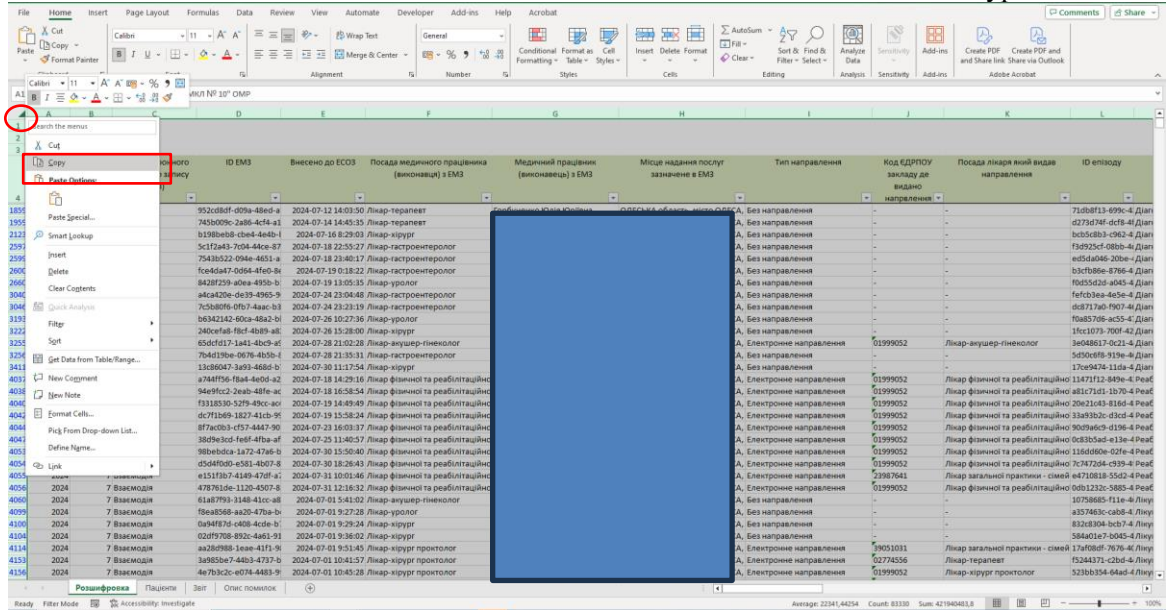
File Home Insert Page Layout Formulas Data Review View Automate Developer Add-ins Help Acrobat
Comments Share
Cut Copy Format Painter
Calibri 11
Wrap Text
Merge & Center
General
Conditional Formatting Format as Table Cell Styles
Insert Delete Format
AutoSum Fill Clear
Sort & Filter Find & Select
Analyze Data
Sensitivity
Add-ins
Create PDF and Share link Create PDF and Share via Outlook
Alignment Number Styles Cells Editing Analysis Sensitivity Add-ins Adobe Acrobat
A1 КНП № 10° ОМР

Search the menus
Cut
Copy
Paste Options:
Paste Special...
Smart Lookup
Insert
Delete
Clear Contents
Quick Analysis
Filter
Sort
Get Data from Table/Range...
New Comment
New Note
Format Cells...
Pick From Drop-down List...
Define Name...
Link

| ID ЕМЗ | Внесено до ЕСОЗ | Посада медичного працівника (виконавця) з ЕМЗ | Медичний працівник (виконавець) з ЕМЗ | Місце надання послуг зазначене в ЕМЗ | Тип направлення | Код ЄДРПОУ закладу де видано направлення | Посада лікаря який видав направлення | ID епізоду |
|---|---|---|---|---|---|---|---|---|
| 952cd8df-d09a-48ed-a | 2024-07-12 14:03:50 | Лікар-терапевт | | | Без направлення | - | - | 71db8f13-699c-4 Діаг |
| 745b009c-2a86-4cf4-a | 2024-07-14 14:45:35 | Лікар-терапевт | | | Без направлення | - | - | d273d74f-dcf8-4 Діаг |
| b198beb8-cbe4-4e4b- | 2024-07-16 8:29:03 | Лікар-хірург | | | Без направлення | - | - | bcb5c8b3-c962-4 Діаг |
| 5c1f2a43-7c04-44ce-87 | 2024-07-18 22:55:27 | Лікар-гастроентеролог | | | Без направлення | - | - | f3d925cf-08bb-4 Діаг |
| 7543b522-094e-4651-a | 2024-07-18 23:40:17 | Лікар-гастроентеролог | | | Без направлення | - | - | ed5da046-20be-4 Діаг |
| fce4da47-0d64-4fe0-8 | 2024-07-19 0:18:22 | Лікар-гастроентеролог | | | Без направлення | - | - | b3cfb86e-8766-4 Діаг |
| 8428f259-a0ea-495b-b | 2024-07-19 13:05:35 | Лікар-уролог | | | Без направлення | - | - | f0d55d2d-a045-4 Діаг |
| a4ca420e-de39-4965-9 | 2024-07-24 23:04:48 | Лікар-гастроентеролог | | | Без направлення | - | - | fefcb3ea-4e5e-4 Діаг |
| 7c5b80f6-0fb7-4aac-b | 2024-07-24 23:23:19 | Лікар-гастроентеролог | | | Без направлення | - | - | dc8717a0-f907-4 Діаг |
| b6342142-60ca-48a2-bi | 2024-07-26 10:27:36 | Лікар-уролог | | | Без направлення | - | - | f0a857d6-ac55-4 Діаг |
| 240cefa8-f8cf-4b89-a | 2024-07-26 15:28:00 | Лікар-хірург | | | Без направлення | - | - | 1fcc1073-700f-42 Діаг |
| 65dcfd17-1a41-4bc9-a | 2024-07-28 21:02:28 | Лікар-акушер-гінеколог | | | Електронне направлення | 01999052 | Лікар-акушер-гінеколог | 3e048617-0c21-4 Діаг |
| 7b4d19be-0676-4b5b- | 2024-07-28 21:35:31 | Лікар-гастроентеролог | | | Без направлення | - | - | 5d50c6f8-919e-4 Діаг |
| 13c86047-3a93-468d-b | 2024-07-30 11:17:54 | Лікар-хірург | | | Без направлення | - | - | 17ce9474-11da-4 Діаг |
| a744ff56-f8a4-4e0d-a | 2024-07-18 14:29:16 | Лікар фізичної та реабілітаційно | | | Електронне направлення | 01999052 | Лікар фізичної та реабілітаційно | 11471f12-849e-4 Реаб |
| 94e9fcc2-2eab-48fe-a | 2024-07-18 16:58:54 | Лікар фізичної та реабілітаційно | | | Електронне направлення | 01999052 | Лікар фізичної та реабілітаційно | a81c71d1-1b70-4 Реаб |
| f3318530-52f9-49cc-a | 2024-07-19 14:49:49 | Лікар фізичної та реабілітаційно | | | Електронне направлення | 01999052 | Лікар фізичної та реабілітаційно | 20e21c43-8168-4 Реаб |
| dc7f1b69-1827-41cb-9 | 2024-07-19 15:58:24 | Лікар фізичної та реабілітаційно | | | Електронне направлення | 01999052 | Лікар фізичної та реабілітаційно | 33a93b2c-d3cd-4 Реаб |
| 8f7ac0b3-cf57-4447-90 | 2024-07-23 16:03:37 | Лікар фізичної та реабілітаційно | | | Електронне направлення | 01999052 | Лікар фізичної та реабілітаційно | 90d9a6c9-d196-4 Реаб |
| 38d9e3cd-fe6f-4fba-af | 2024-07-25 11:40:57 | Лікар фізичної та реабілітаційно | | | Електронне направлення | 01999052 | Лікар фізичної та реабілітаційно | 0c83b5ad-e13e-4 Реаб |
| 98bebdca-1a72-47a6-b | 2024-07-30 15:50:40 | Лікар фізичної та реабілітаційно | | | Електронне направлення | 01999052 | Лікар фізичної та реабілітаційно | 116d60e-02fe-4 Реаб |
| d5d4f0d0-e581-4b07-8 | 2024-07-30 18:26:43 | Лікар фізичної та реабілітаційно | | | Електронне направлення | 01999052 | Лікар фізичної та реабілітаційно | 7c7472d4-c939-4 Реаб |
| e151f3b7-4149-47df-a | 2024-07-31 10:01:46 | Лікар фізичної та реабілітаційно | | | Електронне направлення | 23987641 | Лікар загальної практики - сімей | e4710818-55d2-4 Реаб |
| 478761de-1120-4507-8 | 2024-07-31 12:16:32 | Лікар фізичної та реабілітаційно | | | Електронне направлення | 01999052 | Лікар фізичної та реабілітаційно | 0eb1232c-5885-4 Реаб |
| 61a87f93-3148-41cc-a8 | 2024-07-01 5:41:02 | Лікар-акушер-гінеколог | | | Без направлення | - | - | 10758685-f11e-4 Лікує |
| f8ea8568-aa20-47ba-b | 2024-07-01 9:27:28 | Лікар-уролог | | | Без направлення | - | - | a357463c-cab8-4 Лікує |
| 0a94f87d-c408-4cde-b | 2024-07-01 9:29:24 | Лікар-хірург | | | Без направлення | - | - | 832c8304-bcb7-4 Лікує |
| 02df9708-892c-4a61-91 | 2024-07-01 9:36:02 | Лікар-хірург | | | Без направлення | - | - | 584a01e7-b045-4 Лікує |
| aa28d988-1eae-41f1-9 | 2024-07-01 9:51:45 | Лікар-хірург проктолог | | | Електронне направлення | 39051031 | Лікар загальної практики - сімей | 17af08df-7676-4 Лікує |
| 3a985be7-44b3-4737-b | 2024-07-01 10:41:57 | Лікар-хірург проктолог | | | Електронне направлення | 02774556 | Лікар-терапевт | f5244371-c2bd-4 Лікує |
| 4e7b32c2c-e074-4483-9 | 2024-07-01 10:45:28 | Лікар-хірург проктолог | | | Електронне направлення | 01999052 | Лікар-хірург проктолог | 523bb354-64ad-4 Лікує |

2024 7 Взаємодія

Розшифровка Пацієнти Звіт Опис помилок
Ready Filter Mode Accessibility: Investigate
Average: 22341,44254 Count: 83330 Sum: 421940483,8 100%